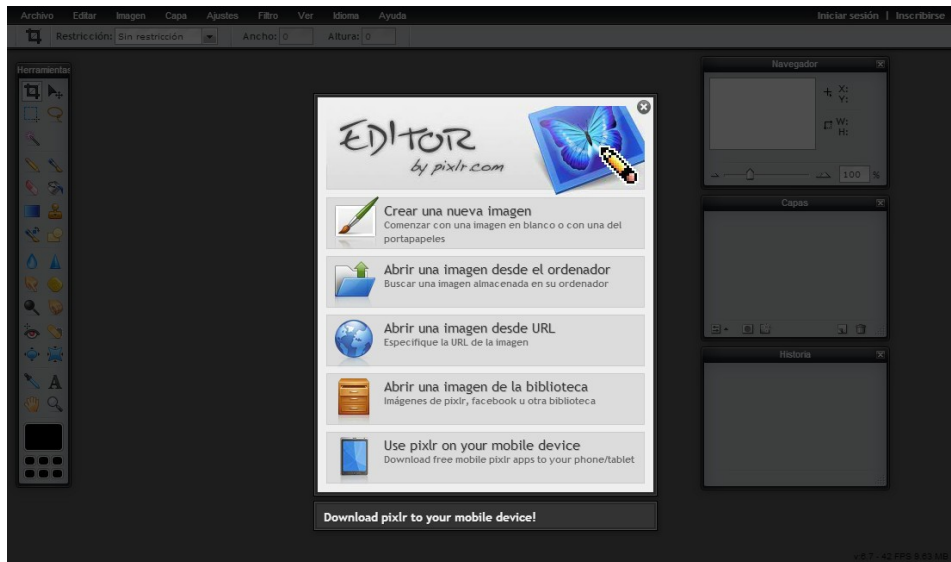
Archivo Editar Imagen Capa Ajustes Filtro Ver Idioma Ayuda

Iniciar sesión | Inscribirse

Restricción: Sin restricción Ancho: 0 Altura: 0

Herramientas

EDITOR by pixlr.com

Crear una nueva imagen
Comenzar con una imagen en blanco o con una del portapapeles

Abrir una imagen desde el ordenador
Buscar una imagen almacenada en su ordenador

Abrir una imagen desde URL
Especifique la URL de la imagen

Abrir una imagen de la biblioteca
Imágenes de pixlr, facebook u otra biblioteca

Use pixlr on your mobile device
Download free mobile pixlr apps to your phone/tablet

Download pixlr to your mobile device!

Navegador

X:
Y:
W:
H:

100 %

Capas

Historia

v.5.7 - 42 FPS 9.63 MB